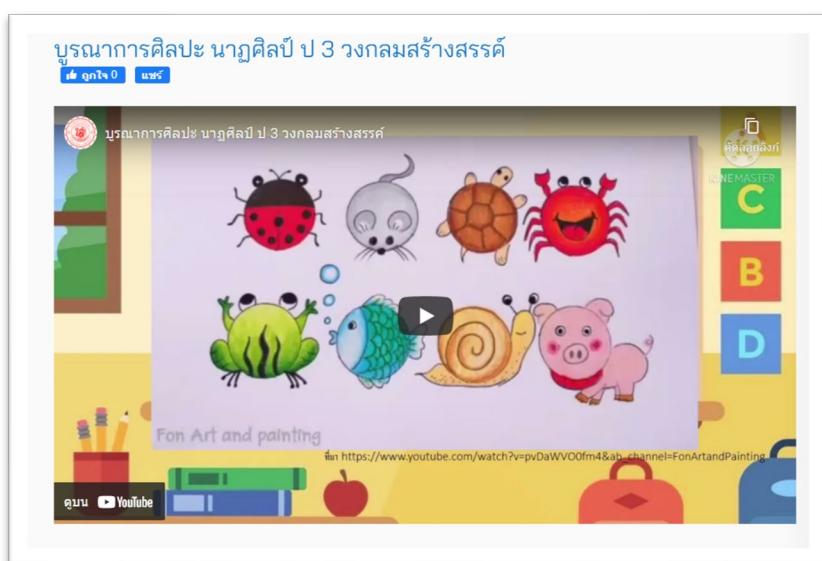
บูรณาการศิลปะ นาฏศิลป์ ป 3 วงกลมสร้างสรรค์

ถูกใจ 0 แชร์

บูรณาการศิลปะ นาฏศิลป์ ป 3 วงกลมสร้างสรรค์

คัดลอกลิงก์

KINEMASTER

C

B

D

Fon Art and painting

ที่มา https://www.youtube.com/watch?v=pvDaWVO0fm4&ab_channel=FonArtandPainting

ดูบน YouTube